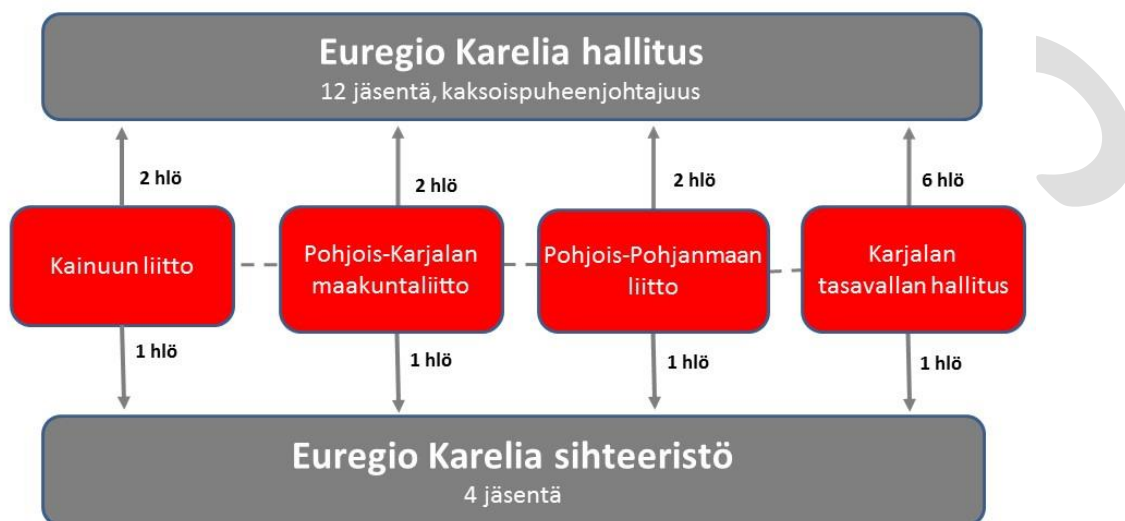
Euregio Karelia hallitus
12 jäsentä, kaksoispuheenjohtajuus

2 hlö

2 hlö

2 hlö

6 hlö

Kainuun liitto

Pohjois-Karjalan maakuntaliitto

Pohjois-Pohjanmaan liitto

Karjalan tasavallan hallitus

1 hlö

1 hlö

1 hlö

1 hlö

Euregio Karelia sihteeristö
4 jäsentä